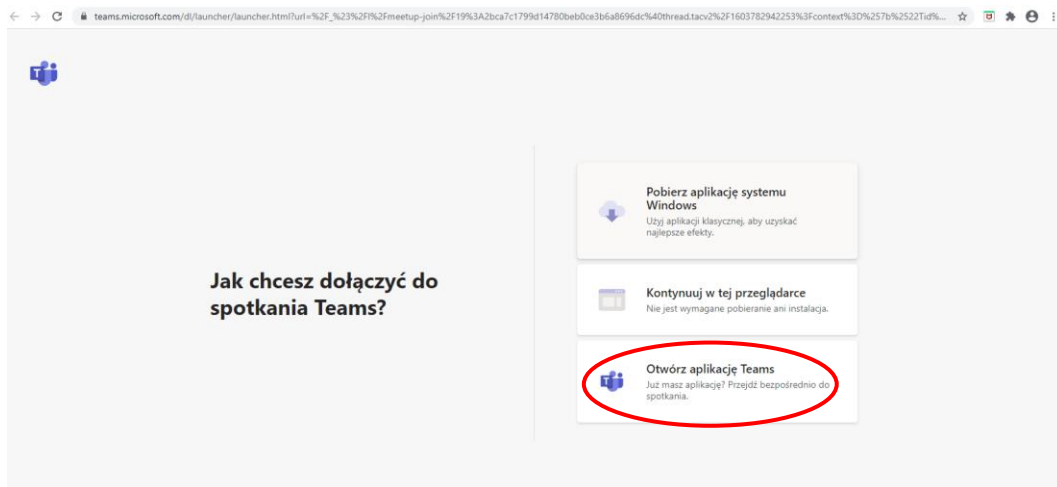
teams.microsoft.com/dl/launcher/launcher.html?url=%2F_%23%2Fl%2Fmeetup-join%2F19%3A2bca7c1799d14780beb0ce3b6a8696dc%40thread.tacv2%2F1603782942253%3Fcontext%3D%257b%2522Tid%...

Jak chcesz dołączyć do spotkania Teams?

Pobierz aplikację systemu Windows
Użyj aplikacji klasycznej, aby uzyskać najlepsze efekty.

Kontynuuj w tej przeglądarce
Nie jest wymagane pobieranie ani instalacja.

Otwórz aplikację Teams
Już masz aplikację? Przejdź bezpośrednio do spotkania.